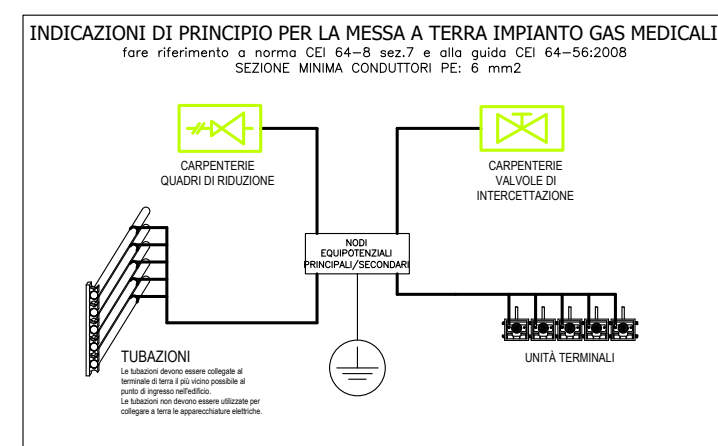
INDICAZIONI DI PRINCIPIO PER LA MESSA A TERRA IMPIANTO GAS MEDICALI
fare riferimento a norma CEI 64-8 sez.7 e alla guida CEI 64-56:2008
SEZIONE MINIMA CONDUTTORI PE: 6 mm2

CARPENTERIE
QUADRI DI RIDUZIONE

CARPENTERIE
VALVOLE DI
INTERCETTAZIONE

NODI
EQUIPOTENZIALI
PRINCIPALI/SECONDARI

TUBAZIONI
Le tubazioni devono essere collegate al terminale di terra il più vicino possibile al punto di ingresso nell'edificio.
Le tubazioni non devono essere utilizzate per collegare a terra le apparecchiature elettriche.

UNITÀ TERMINALI